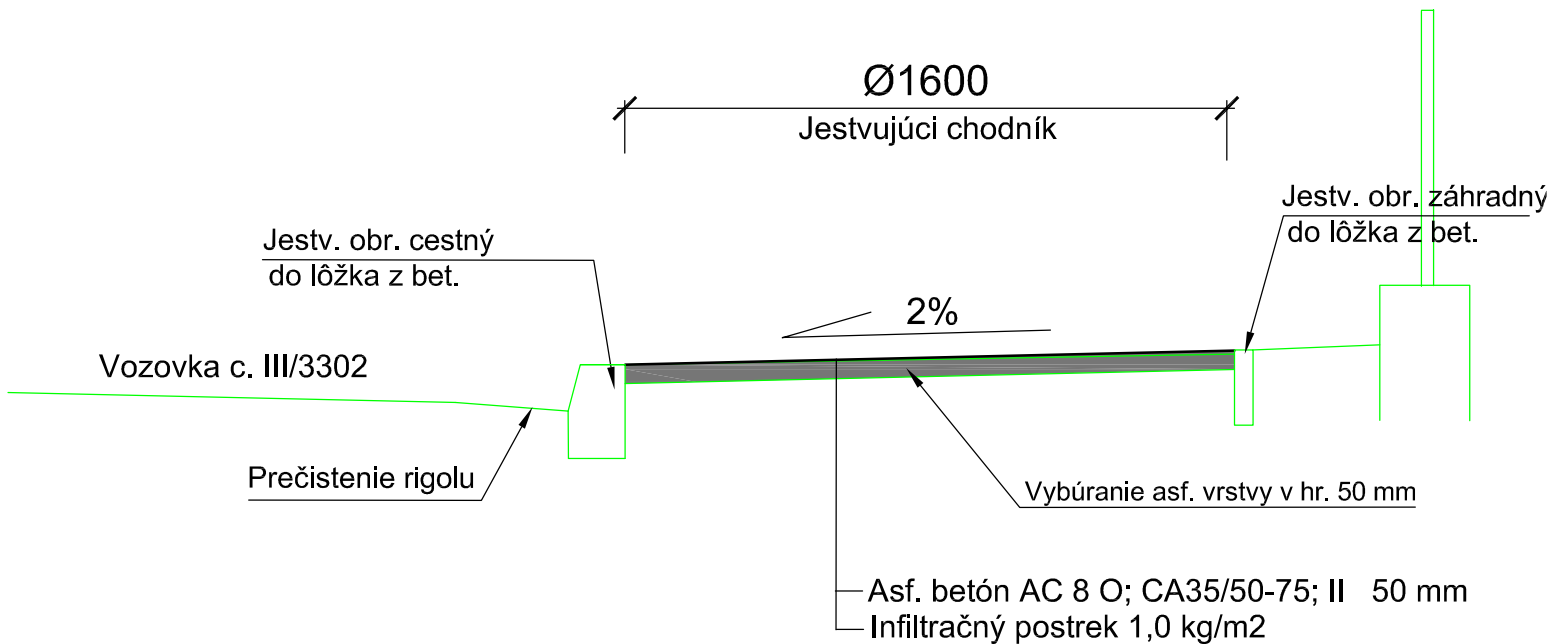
Ø1600
Jestvujúci chodník

Jestv. obr. záhradný
do lôžka z bet.

Jestv. obr. cestný
do lôžka z bet.

2%

Vozovka c. III/3302

Prečistenie rigolu

Vybúranie asf. vrstvy v hr. 50 mm

Asf. betón AC 8 O; CA35/50-75; II 50 mm
Infiltračný postrek 1,0 kg/m2